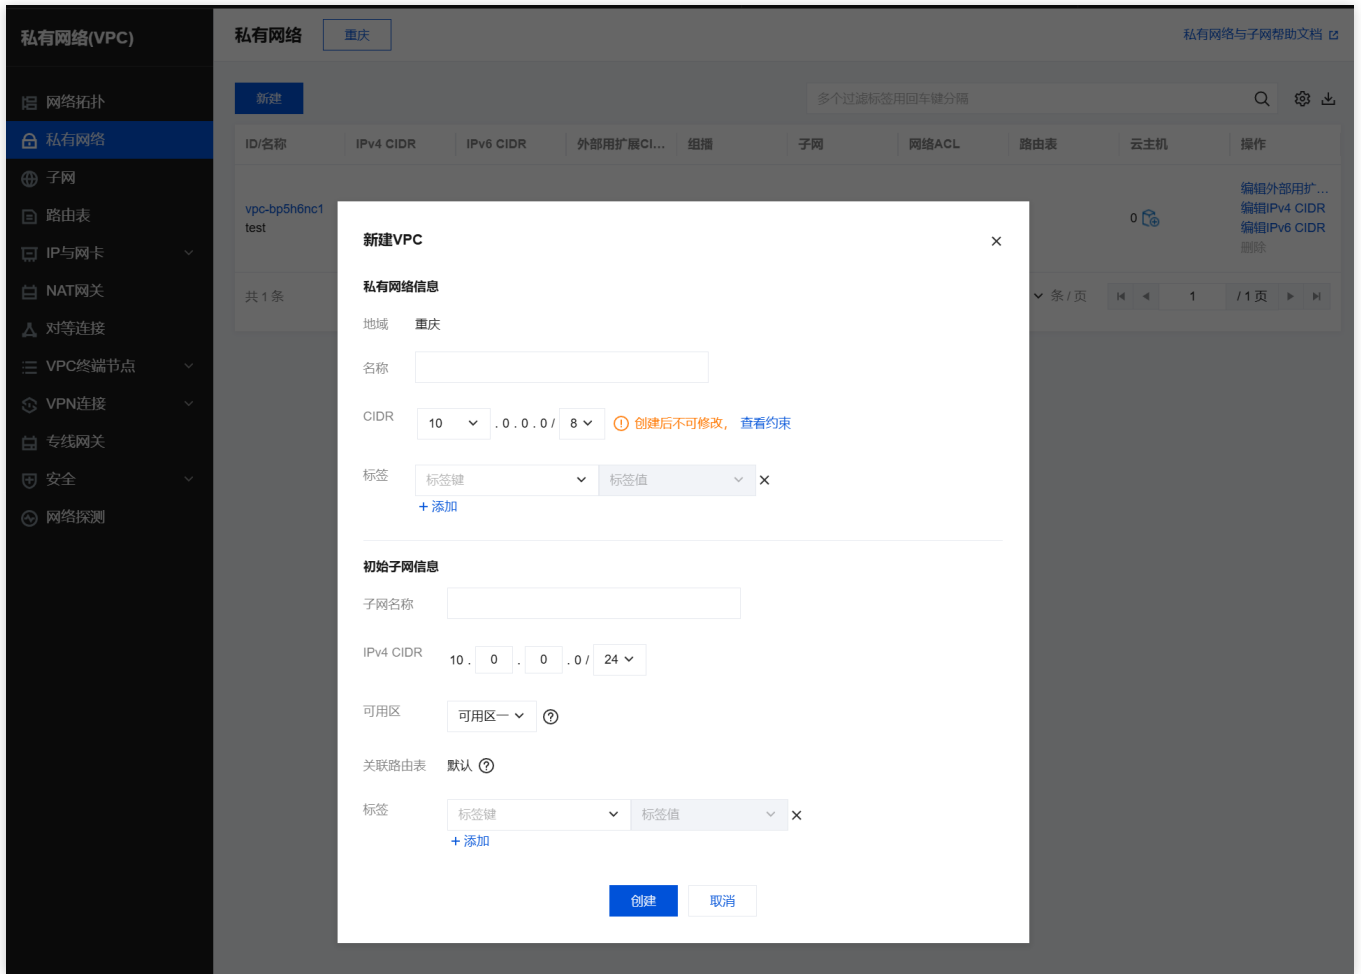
私有网络(VPC)

网络拓扑
私有网络
子网
路由表
IP与网卡
NAT网关
对等连接
VPC终端节点
VPN连接
专线网关
安全
网络探测

私有网络 重庆

私有网络与子网帮助文档

新建

多个过滤标签用回车键分隔

| ID/名称 | IPv4 CIDR | IPv6 CIDR | 外部用扩展Cl... | 组播 | 子网 | 网络ACL | 路由表 | 云主机 | 操作 |
|---|---|---|---|---|---|---|---|---|---|
| vpc-bp5h6nc1 test | | | | | | | | 0 | 编辑外部用扩... 编辑IPv4 CIDR 编辑IPv6 CIDR 删除 |

共 1 条

条 / 页 1 / 1 页

新建VPC

私有网络信息

地域 重庆

名称

CIDR 10 . 0 . 0 . 0 / 8 创建后不可修改， 查看约束

标签 标签键 标签值
+ 添加

初始子网信息

子网名称

IPv4 CIDR 10 . 0 . 0 . 0 / 24

可用区 可用区一

关联路由表 默认

标签 标签键 标签值
+ 添加

创建 取消